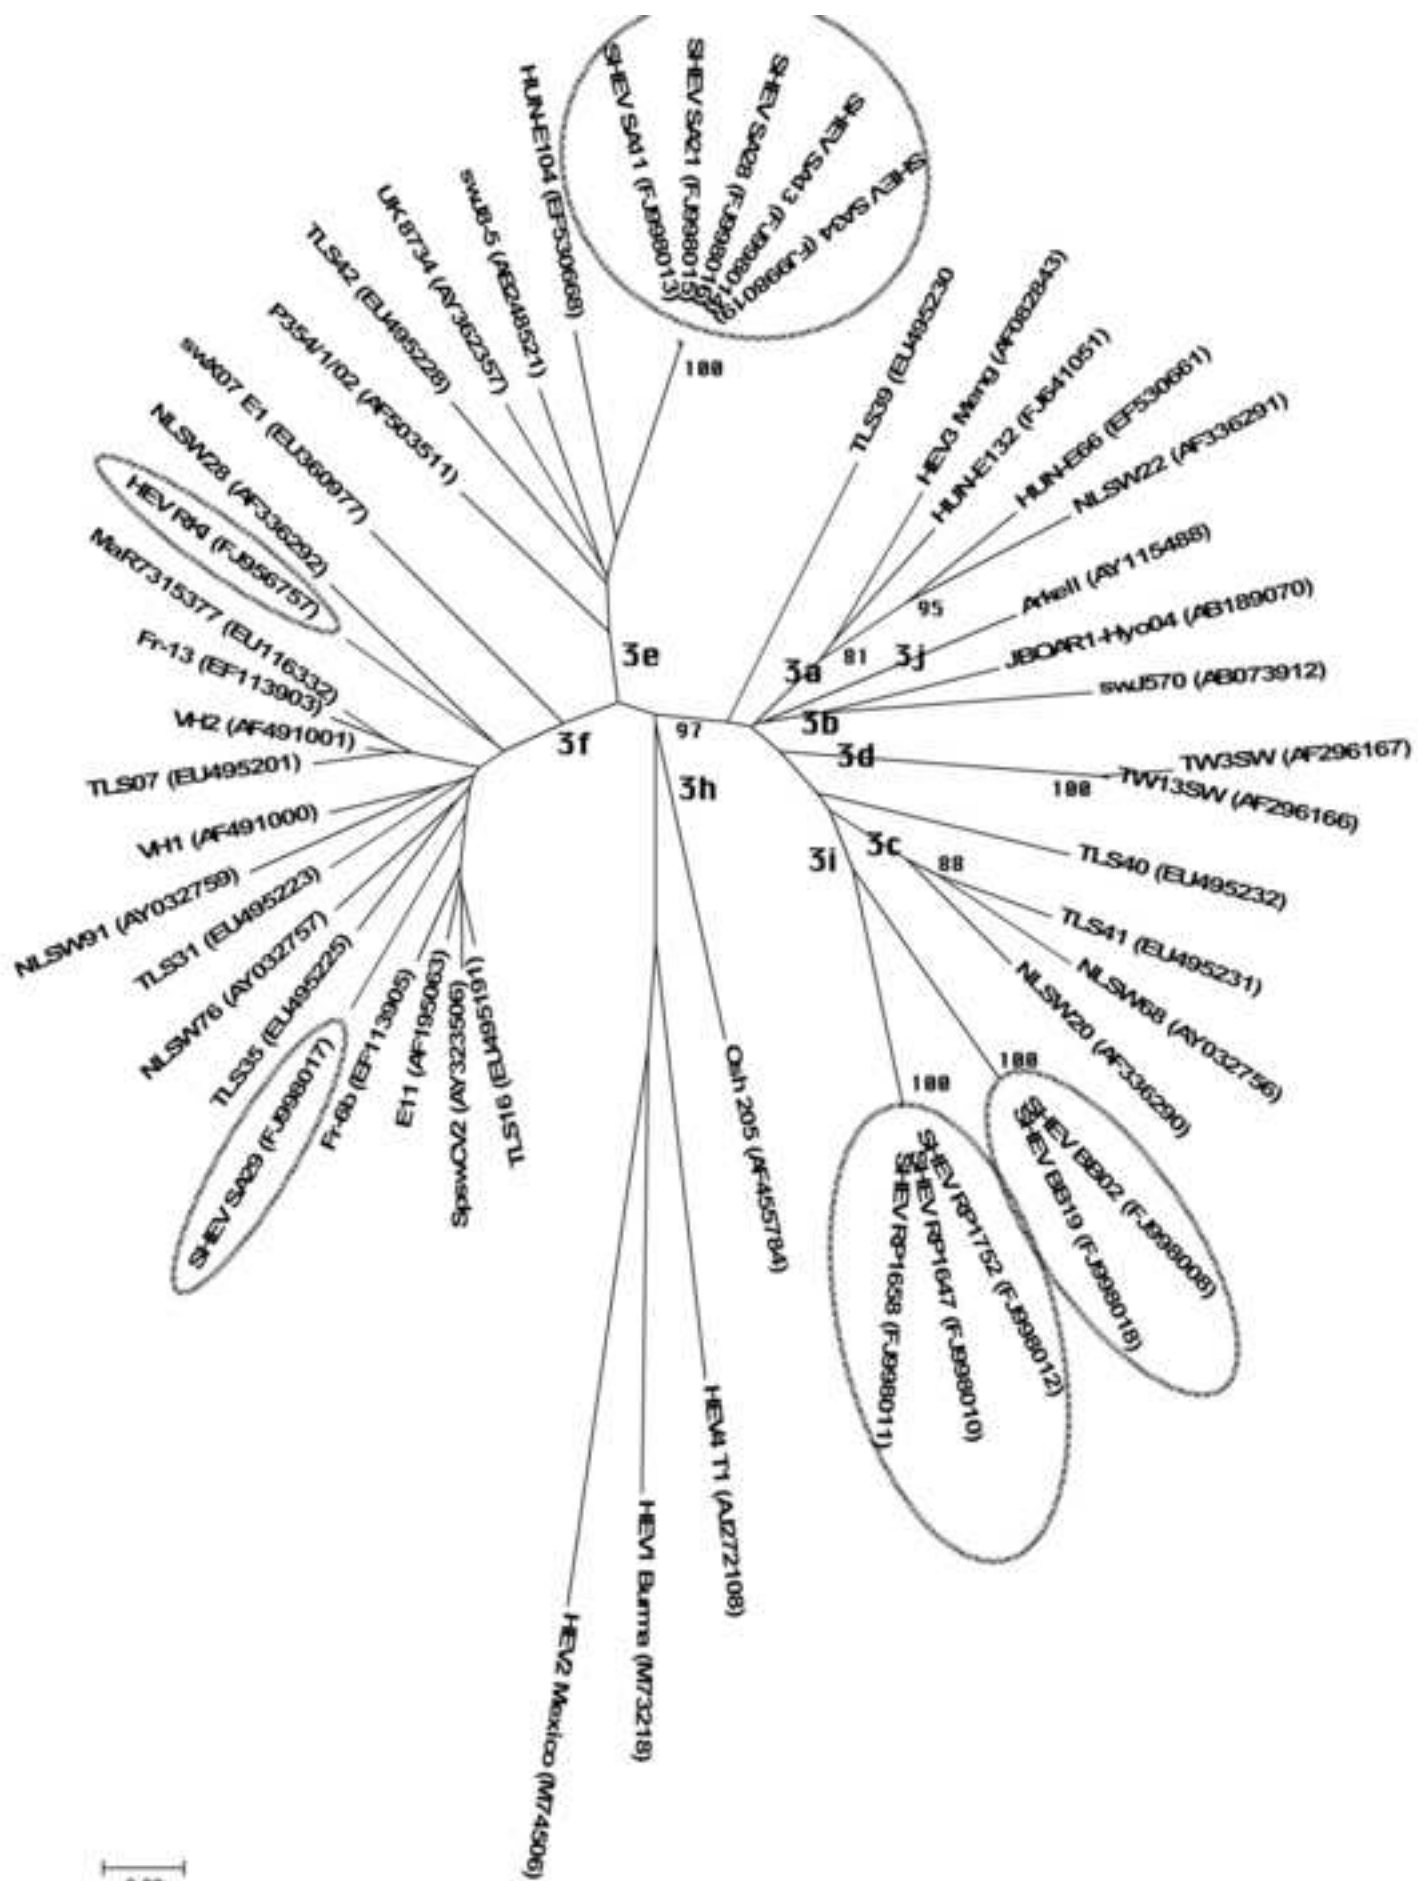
SHEV SA41 (FJ998013)
SHEV SA21 (FJ99801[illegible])
SHEV SA28 (FJ99801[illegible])
SHEV SA43 (FJ99801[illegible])
SHEV SA34 (FJ99801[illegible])
100
HUN-E104 (EF530668)
swJB-5 (AB248521)
UK 8734 (AY362357)
TLS42 (EU495228)
P354/1/02 (AF503511)
swX07 E1 (EU360977)
NLSW28 (AF336292)
HEV R44 (FJ956757)
MaR7315377 (EU116332)
Fr-13 (EF113903)
VH2 (AF491001)
TLS07 (EU495201)
VH1 (AF491000)
NLSW91 (AY032759)
TLS31 (EU495223)
NLSW76 (AY032757)
TLS35 (EU495225)
SHEV SA29 (FJ998017)
Fr-6b (EF113905)
E11 (AF195063)
SpswCV2 (AY323506)
TLS16 (EU495191)
3e
3f
97
3h
Osh 205 (AF455784)
HEV4 T1 (AJ272108)
HEV1 Burma (M73218)
HEV2 Mexico (M74506)
TLS39 (EU495230)
HEV3 Meng (AF082843)
HUN-E132 (FJ541051)
HUN-E66 (EF530661)
NLSW22 (AF336291)
95
Arkell (AY115488)
81
3a
3j
JBOAR1-Hyo04 (AB189070)
swJ570 (AB073912)
3b
3d
TW3SW (AF296167)
100
TW13SW (AF296166)
3c
3i
88
TLS40 (EU495232)
TLS41 (EU495231)
NLSW68 (AY032756)
NLSW20 (AF336290)
100
100
SHEV BB02 (FJ998008)
SHEV BB19 (FJ998018)
SHEV RP1752 (FJ998012)
SHEV RP1647 (FJ998010)
SHEV RP1658 (FJ998011)
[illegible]